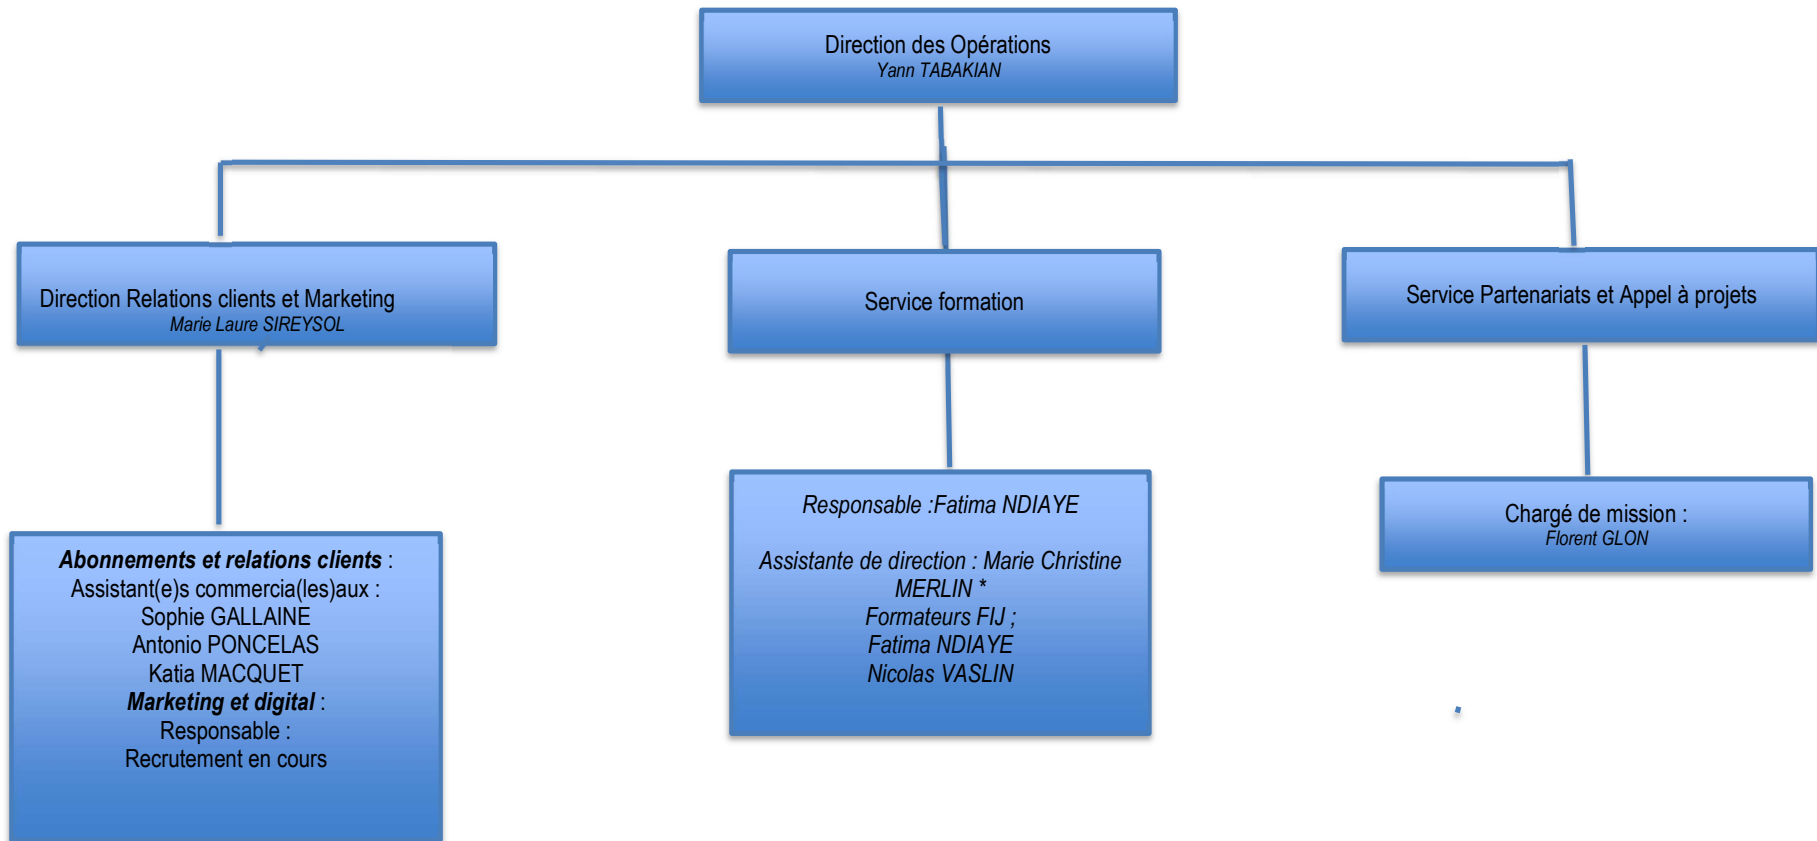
Direction des Opérations
Yann TABAKIAN

Direction Relations clients et Marketing
Marie Laure SIREYSOL

Service formation

Service Partenariats et Appel à projets

Abonnements et relations clients :
Assistant(e)s commercia(les)aux :
Sophie GALLAINE
Antonio PONCELAS
Katia MACQUET
Marketing et digital :
Responsable :
Recrutement en cours

Responsable :Fatima NDIAYE

Assistante de direction : Marie Christine MERLIN *
Formateurs FIJ ;
Fatima NDIAYE
Nicolas VASLIN

Chargé de mission :
Florent GLON